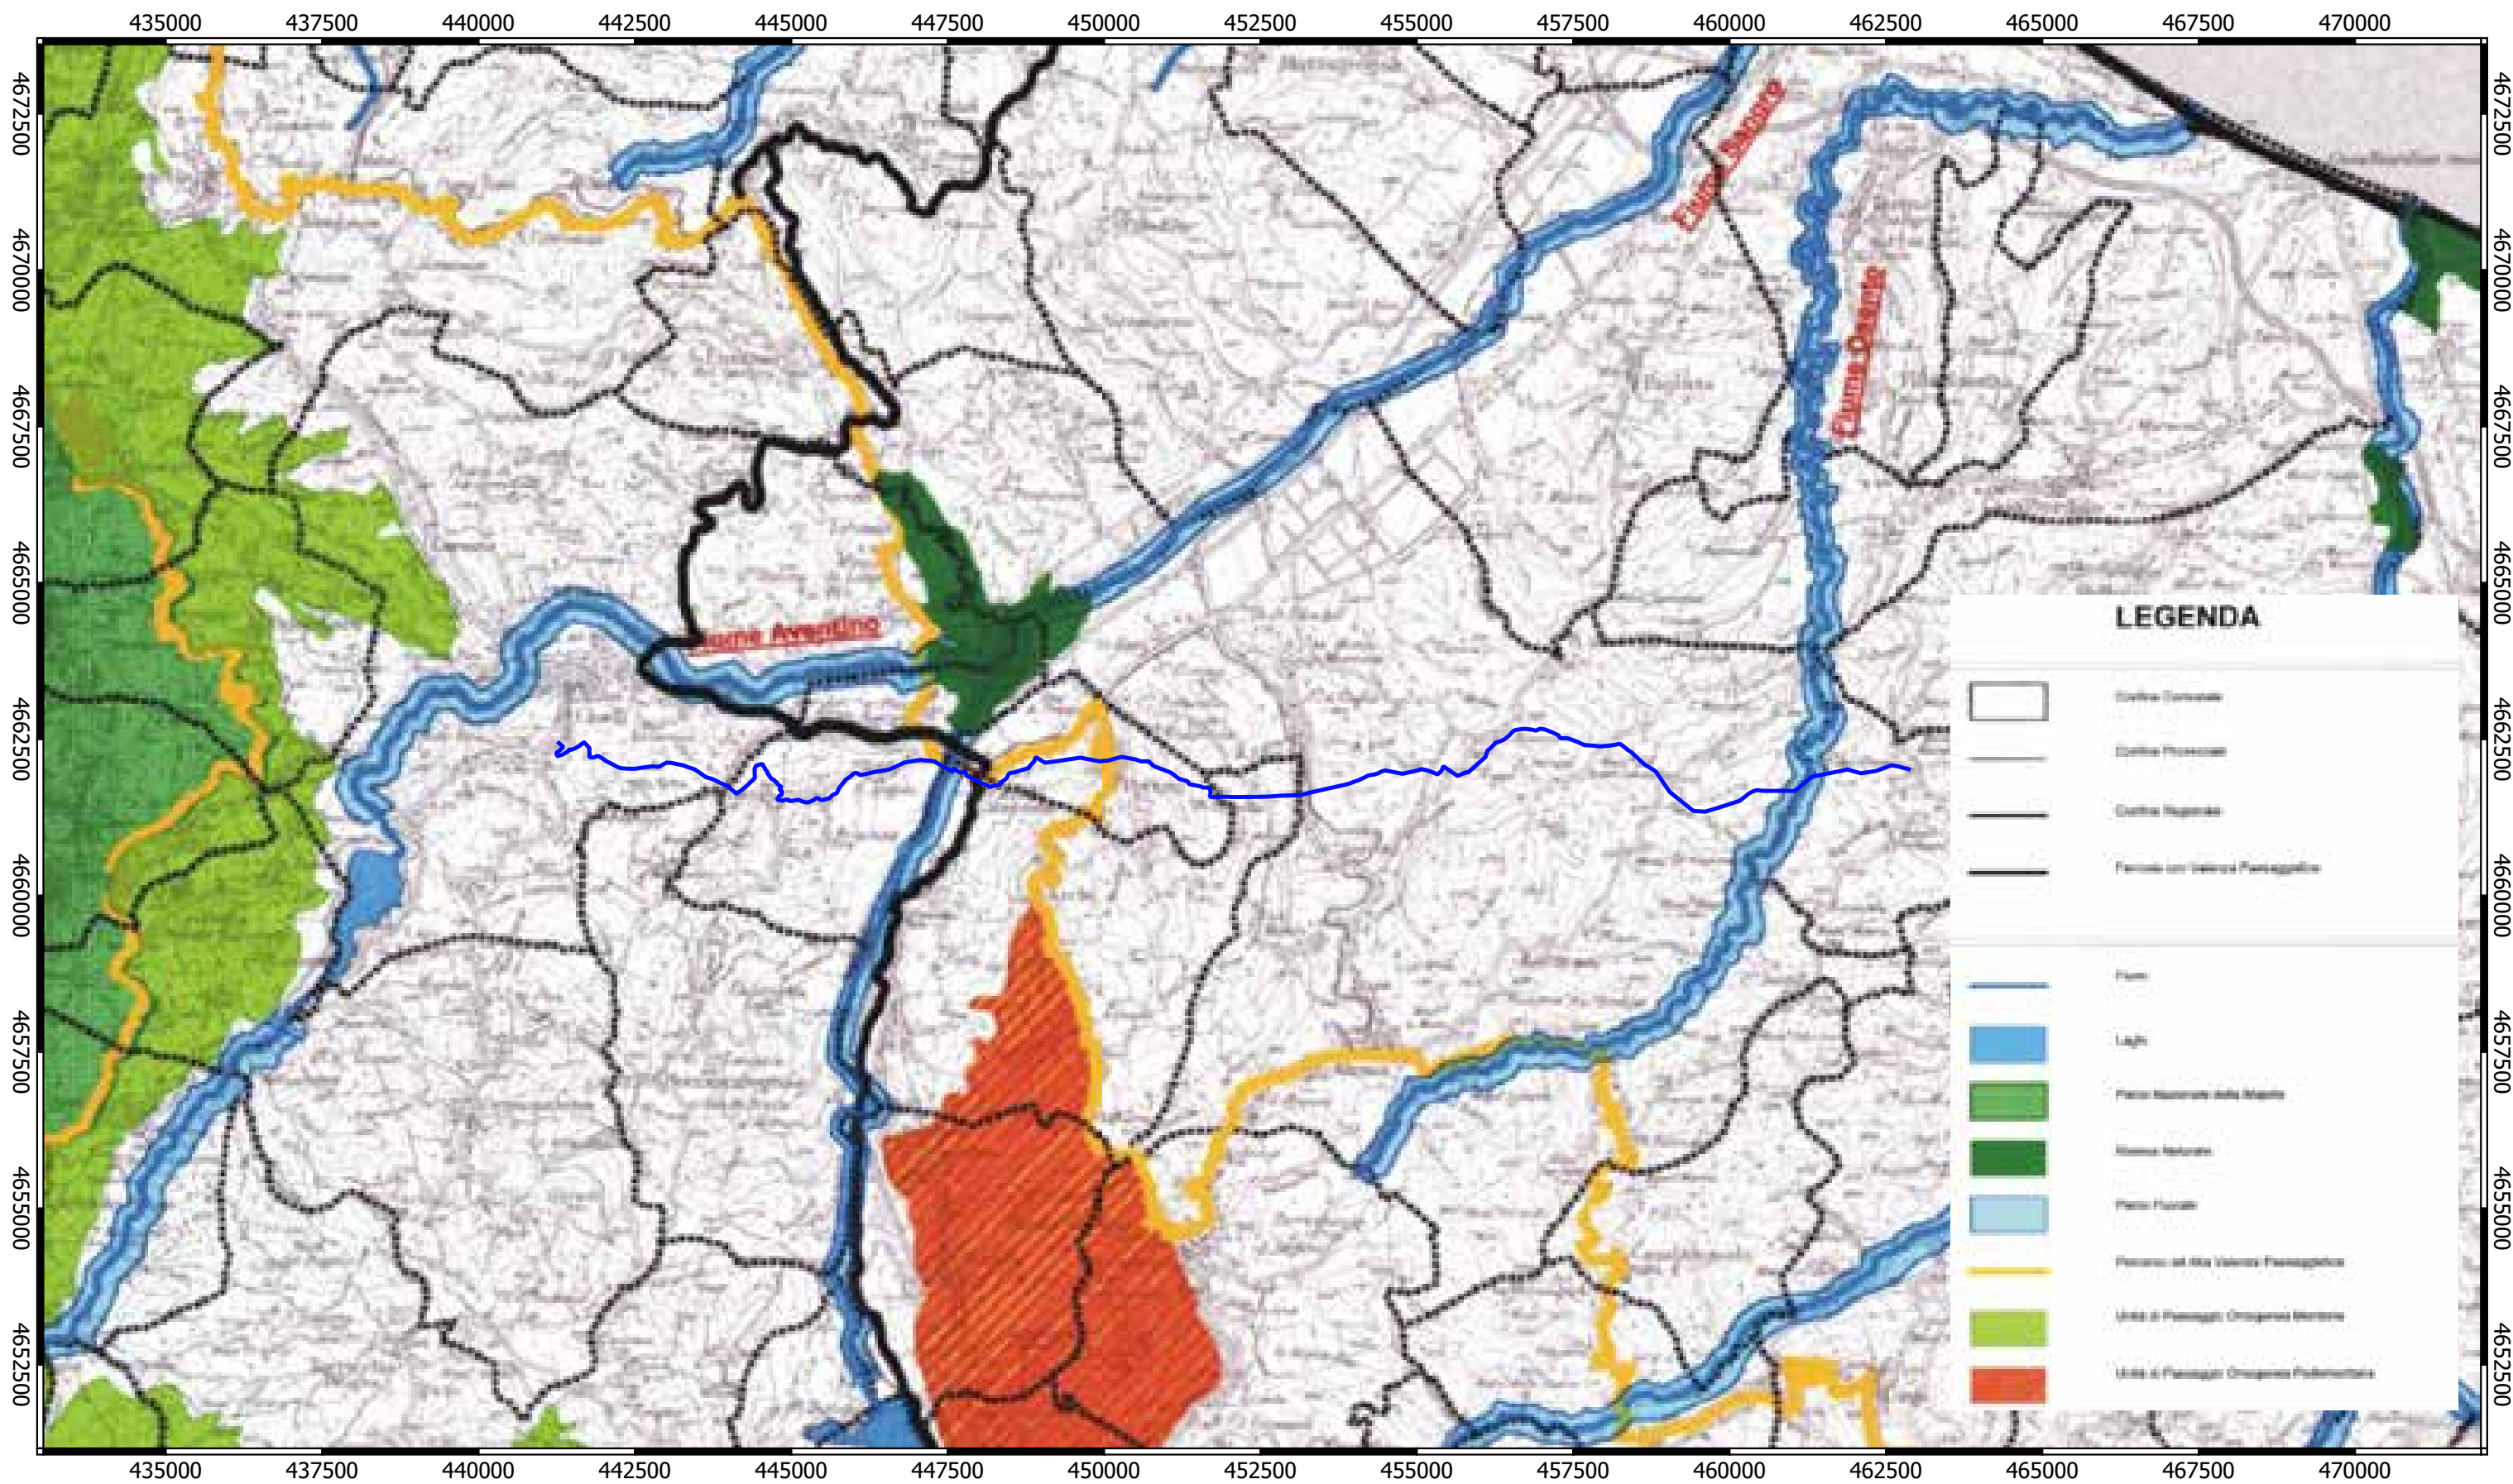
435000 437500 440000 442500 445000 447500 450000 452500 455000 457500 460000 462500 465000 467500 470000

4672500
4670000
4667500
4665000
4662500
4660000
4657500
4655000
4652500

Fiume Sangro
Fiume Osento
Fiume Aventino

LEGENDA

Confine Comunale
Confine Provinciale
Confine Regionale
Percorsi con Valenza Paesaggistica
Fiumi
Laghi
Parco Nazionale della Majella
Riserva Naturale
Parco Fluviale
Percorsi ad Alta Valenza Paesaggistica
Unità di Paesaggio Orogenesi Montana
Unità di Paesaggio Orogenesi Pedemontana

435000 437500 440000 442500 445000 447500 450000 452500 455000 457500 460000 462500 465000 467500 470000

4672500
4670000
4667500
4665000
4662500
4660000
4657500
4655000
4652500